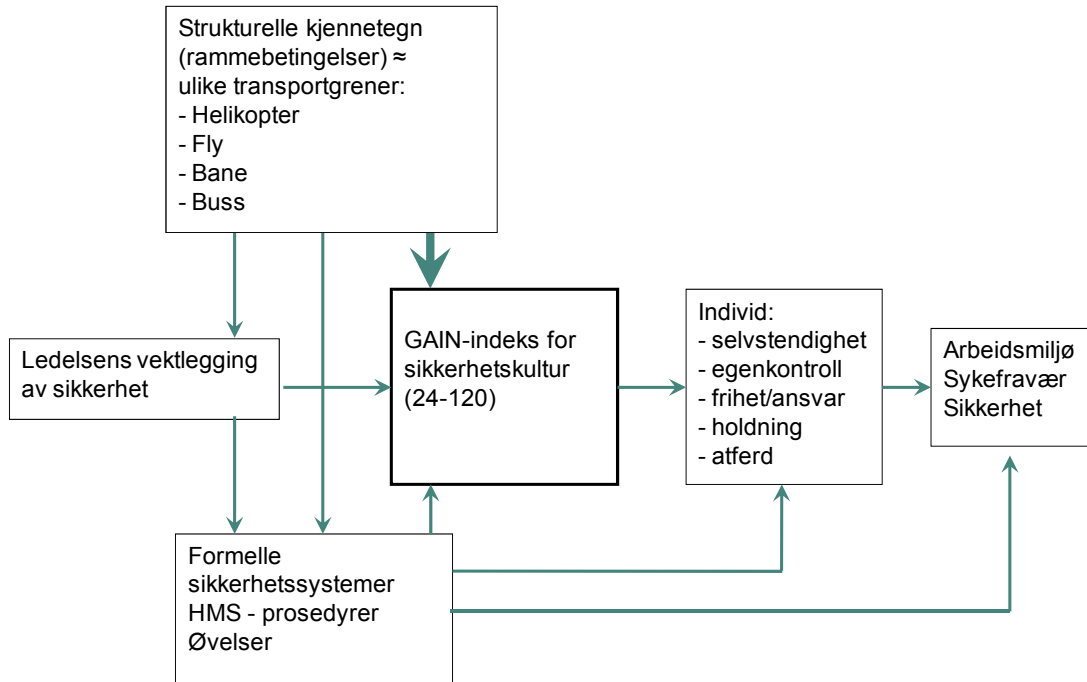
Strukturelle kjennetegn (rammebetingelser) ≈ ulike transportgrener:
- Helikopter
- Fly
- Bane
- Buss

Ledelsens vektlegging av sikkerhet

GAIN-indeks for sikkerhetskultur (24-120)

Individ:
- selvstendighet
- egenkontroll
- frihet/ansvar
- holdning
- atferd

Arbeidsmiljø
Sykefravær
Sikkerhet

Formelle sikkerhetssystemer
HMS - prosedyrer
Øvelser